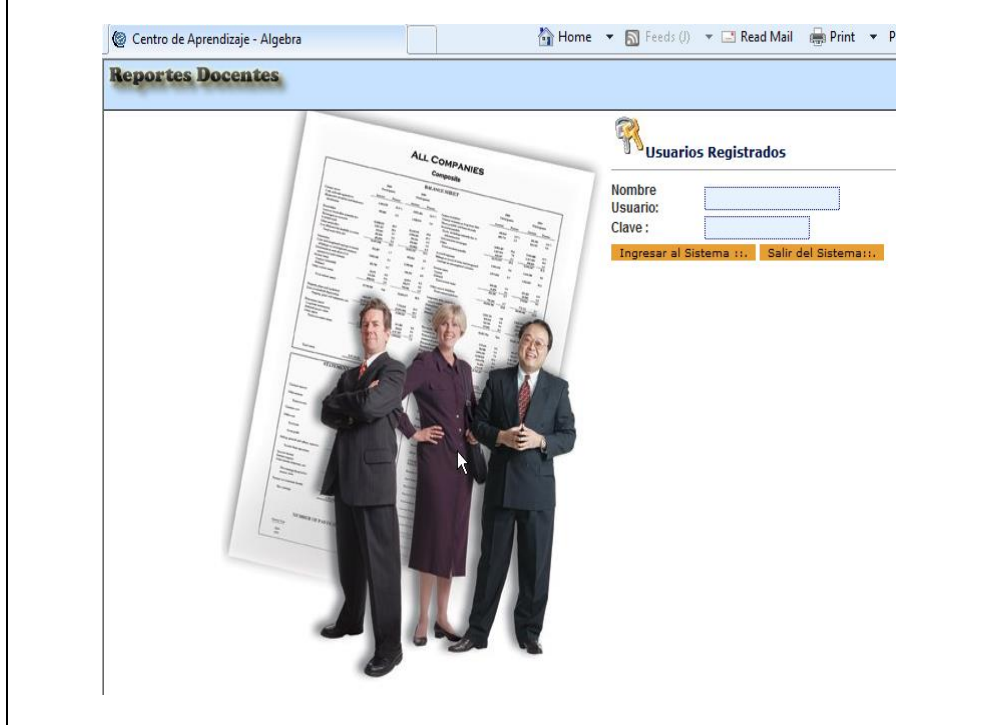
Centro de Aprendizaje - Algebra

Home ▾ Feeds (J) ▾ Read Mail Print ▾ P

Reportes Docentes

ALL COMPANIES
Composite
BALANCE SHEET

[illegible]

Usuarios Registrados

Nombre Usuario:
Clave :

Ingresar al Sistema ::.
Salir del Sistema::.